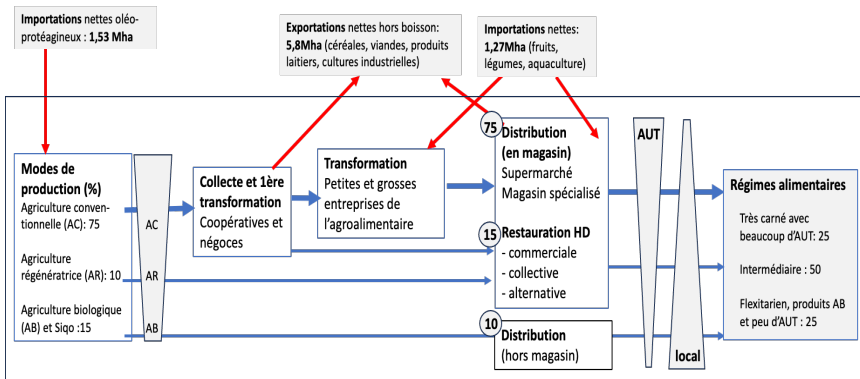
**Importations** nettes oléo-protéagineux : **1,53 Mha**

**Exportations** nettes hors boisson: **5,8Mha** (céréales, viandes, produits laitiers, cultures industrielles)

**Importations** nettes: **1,27Mha** (fruits, légumes, aquaculture)

**Modes de production (%)**
Agriculture conventionnelle (AC): 75
Agriculture régénératrice (AR): 10
Agriculture biologique (AB) et Siqo :15

AC
AR
AB

**Collecte et 1ère transformation**
Coopératives et négoces

**Transformation**
Petites et grosses entreprises de l'agroalimentaire

75
**Distribution (en magasin)**
Supermarché
Magasin spécialisé

15
**Restauration HD**
- commerciale
- collective
- alternative

10
**Distribution** (hors magasin)

**AUT**

**local**

**Régimes alimentaires**
Très carné avec beaucoup d'AUT: 25
Intermédiaire : 50
Flexitarien, produits AB et peu d'AUT : 25